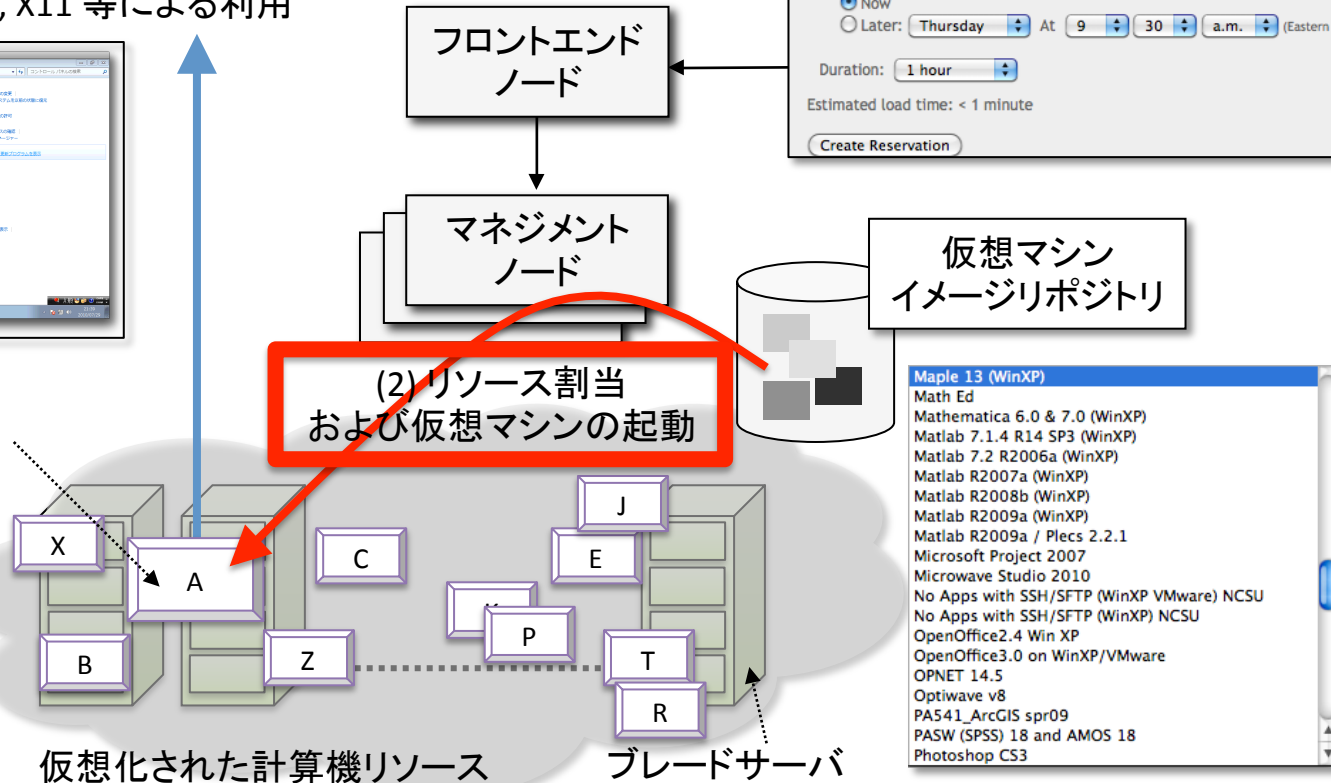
, X11 等による利用

フロントエンドノード

Now
Later: Thursday At 9 30 a.m. (Eastern
Duration: 1 hour
Estimated load time: < 1 minute
Create Reservation

マネジメントノード

仮想マシンイメージリポジトリ

(2) リソース割当および仮想マシンの起動

Maple 13 (WinXP)
Math Ed
Mathematica 6.0 & 7.0 (WinXP)
Matlab 7.1.4 R14 SP3 (WinXP)
Matlab 7.2 R2006a (WinXP)
Matlab R2007a (WinXP)
Matlab R2008b (WinXP)
Matlab R2009a (WinXP)
Matlab R2009a / Plecs 2.2.1
Microsoft Project 2007
Microwave Studio 2010
No Apps with SSH/SFTP (WinXP VMware) NCSU
No Apps with SSH/SFTP (WinXP) NCSU
OpenOffice2.4 Win XP
OpenOffice3.0 on WinXP/VMware
OPNET 14.5
Optiwave v8
PA541_ArcGIS spr09
PASW (SPSS) 18 and AMOS 18
Photoshop CS3

X
A
C
J
E
B
Z
P
T
R

仮想化された計算機リソース

ブレードサーバ